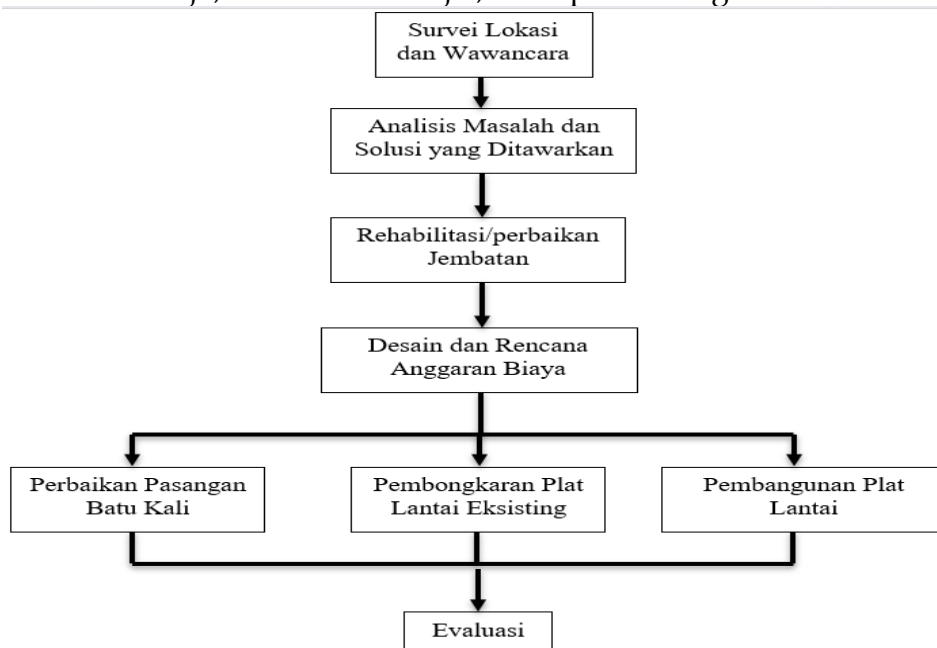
Survei Lokasi dan Wawancara

Analisis Masalah dan Solusi yang Ditawarkan

Rehabilitasi/perbaikan Jembatan

Desain dan Rencana Anggaran Biaya

Perbaikan Pasangan Batu Kali

Pembongkaran Plat Lantai Eksisting

Pembangunan Plat Lantai

Evaluasi